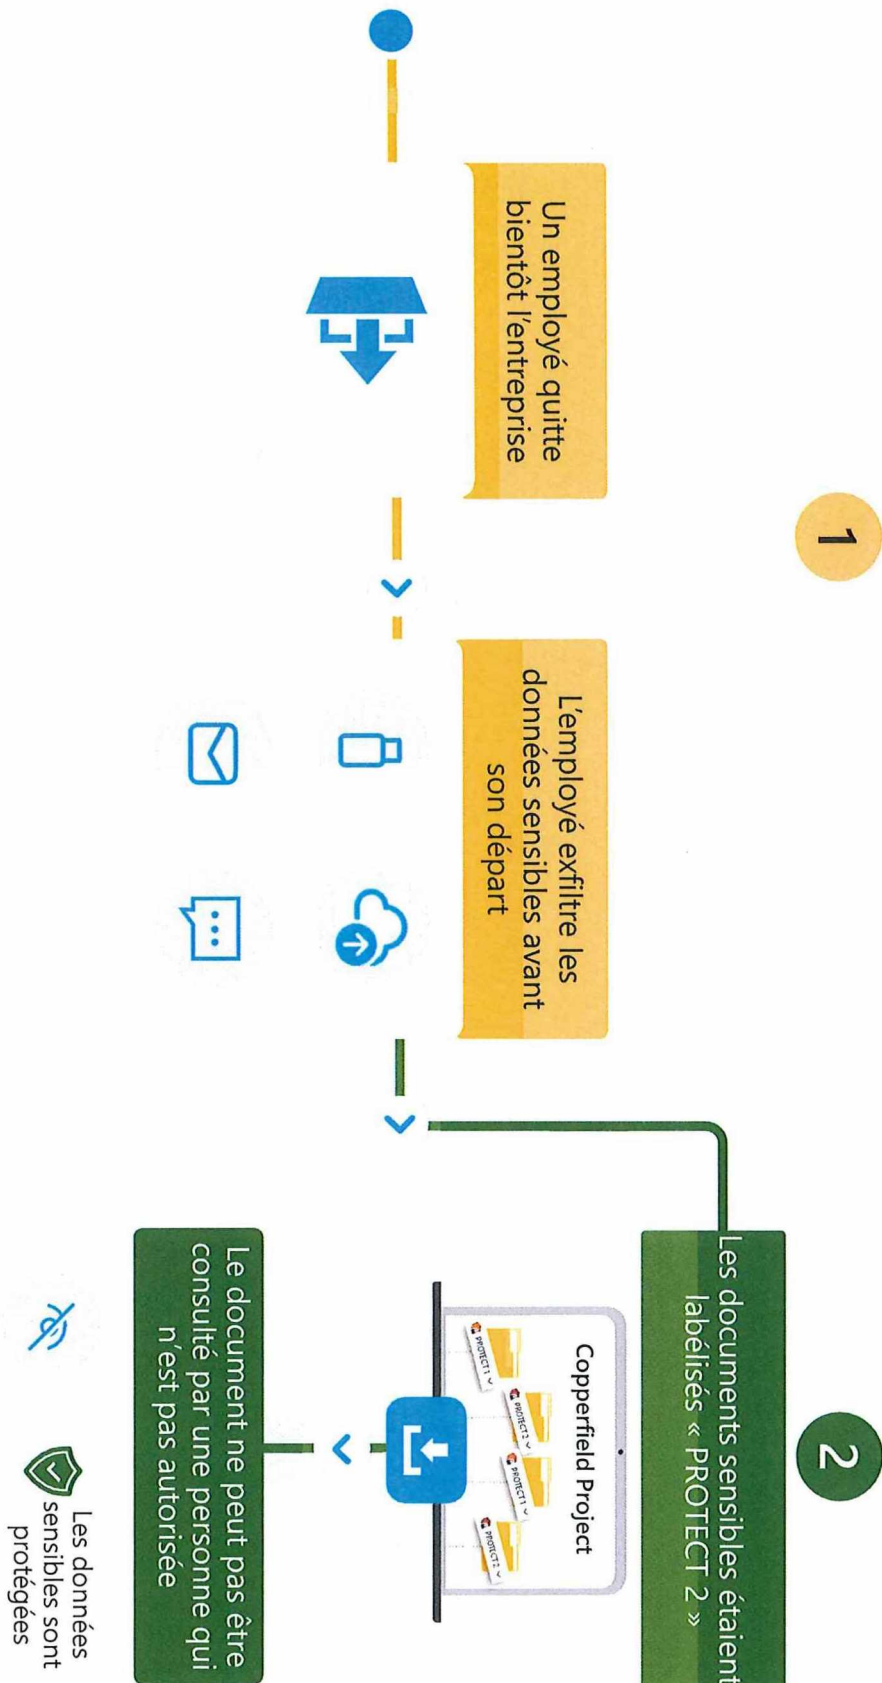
1

Un employé quitte bientôt l'entreprise

L'employé exfiltre les données sensibles avant son départ

2

Les documents sensibles étaient labélisés « PROTECT 2 »

Copperfield Project

PROTECT 1

PROTECT 2

PROTECT 1

PROTECT 2

Le document ne peut pas être consulté par une personne qui n'est pas autorisée

Les données sensibles sont protégées